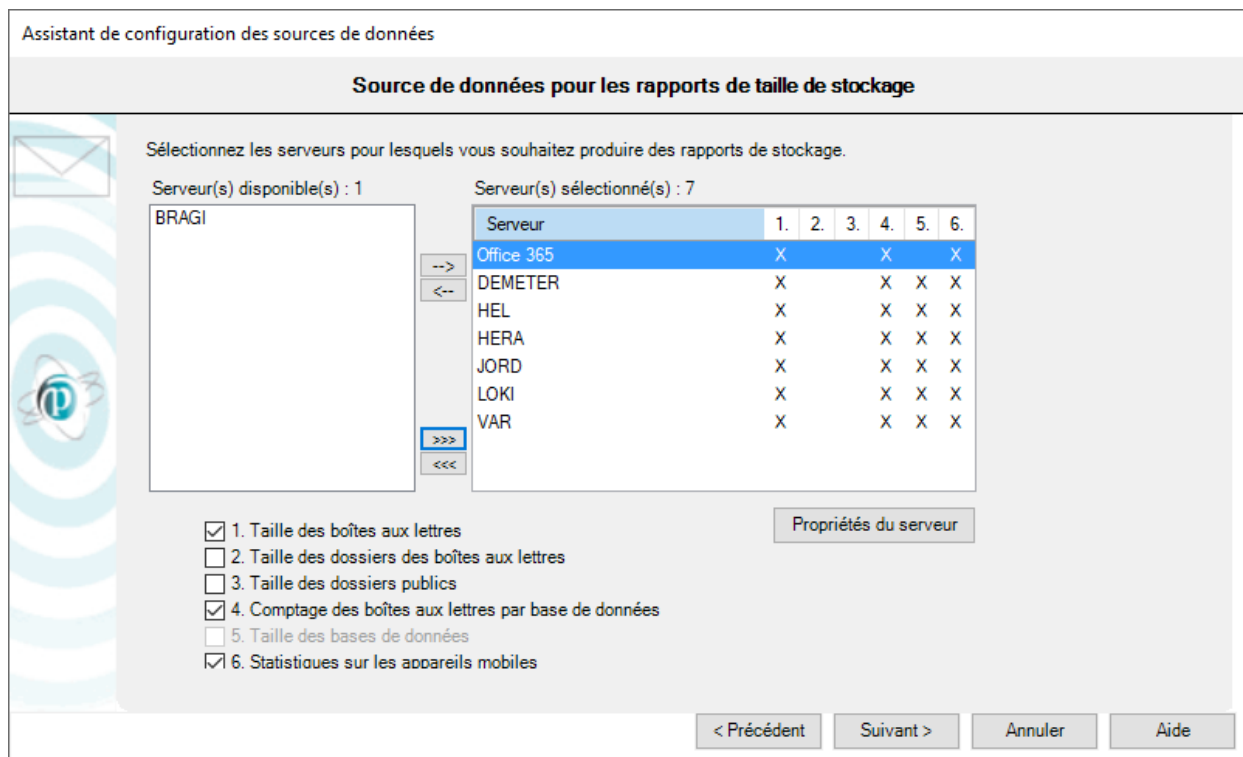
Assistant de configuration des sources de données

Source de données pour les rapports de taille de stockage

Sélectionnez les serveurs pour lesquels vous souhaitez produire des rapports de stockage.

Serveur(s) disponible(s) : 1

BRAGI

-->
<--
>>>
<<<

Serveur(s) sélectionné(s) : 7

| Serveur | 1. | 2. | 3. | 4. | 5. | 6. |
|---|---|---|---|---|---|---|
| Office 365 | X | | | X | | X |
| DEMETER | X | | | X | X | X |
| HEL | X | | | X | X | X |
| HERA | X | | | X | X | X |
| JORD | X | | | X | X | X |
| LOKI | X | | | X | X | X |
| VAR | X | | | X | X | X |

Propriétés du serveur

1. Taille des boîtes aux lettres
2. Taille des dossiers des boîtes aux lettres
3. Taille des dossiers publics
4. Comptage des boîtes aux lettres par base de données
5. Taille des bases de données
6. Statistiques sur les appareils mobiles

< Précédent
Suivant >
Annuler
Aide